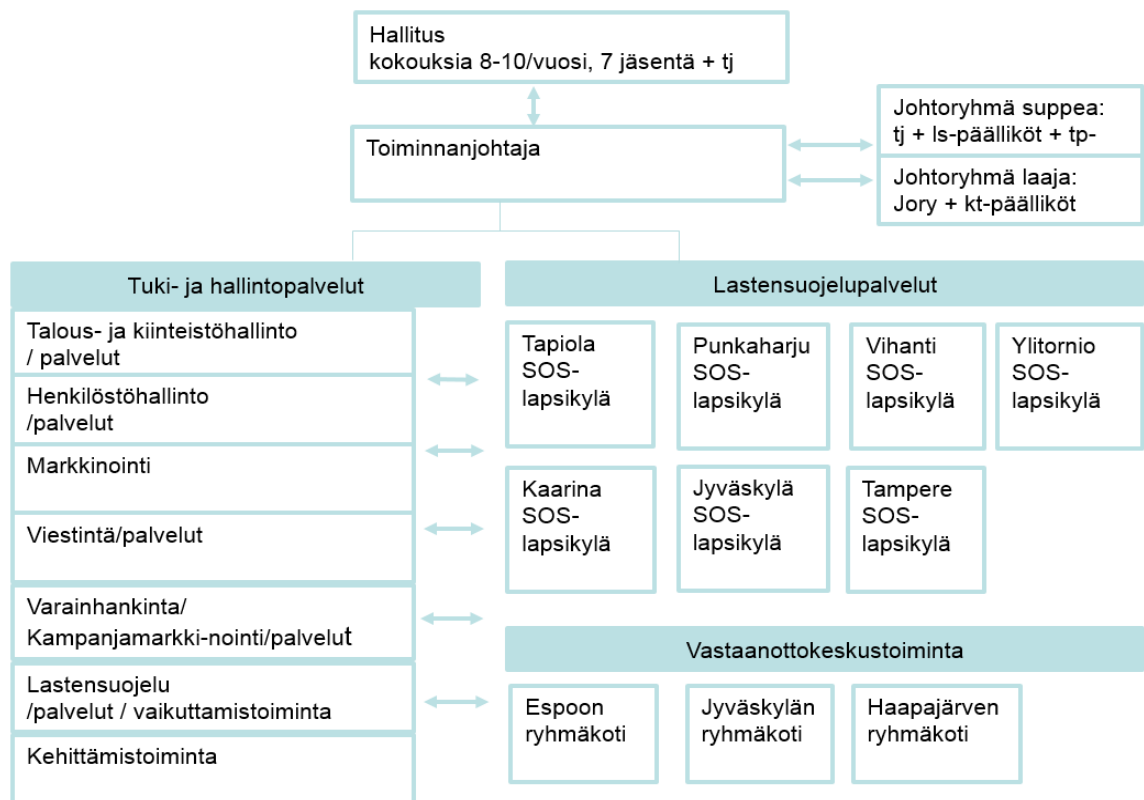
Hallitus
kokouksia 8-10/vuosi, 7 jäsentä + tj

Toiminnanjohtaja

Johtoryhmä suppea:
tj + ls-päälliköt + tp-

Johtoryhmä laaja:
Jory + kt-päälliköt

Tuki- ja hallintopalvelut

Talous- ja kiinteistöhallinto / palvelut

Henkilöstöhallinto /palvelut

Markkinointi

Viestintä/palvelut

Varainhankinta/ Kampanjamarkki-nointi/palvelut

Lastensuojelu /palvelut / vaikuttamistoiminta

Kehittämistoiminta

Lastensuojelupalvelut

Tapiola SOS-lapsikylä

Punkaharju SOS-lapsikylä

Vihanti SOS-lapsikylä

Ylitornio SOS-lapsikylä

Kaarina SOS-lapsikylä

Jyväskylä SOS-lapsikylä

Tampere SOS-lapsikylä

Vastaanottokeskustoiminta

Espoon ryhmäkoti

Jyväskylän ryhmäkoti

Haapajärven ryhmäkoti